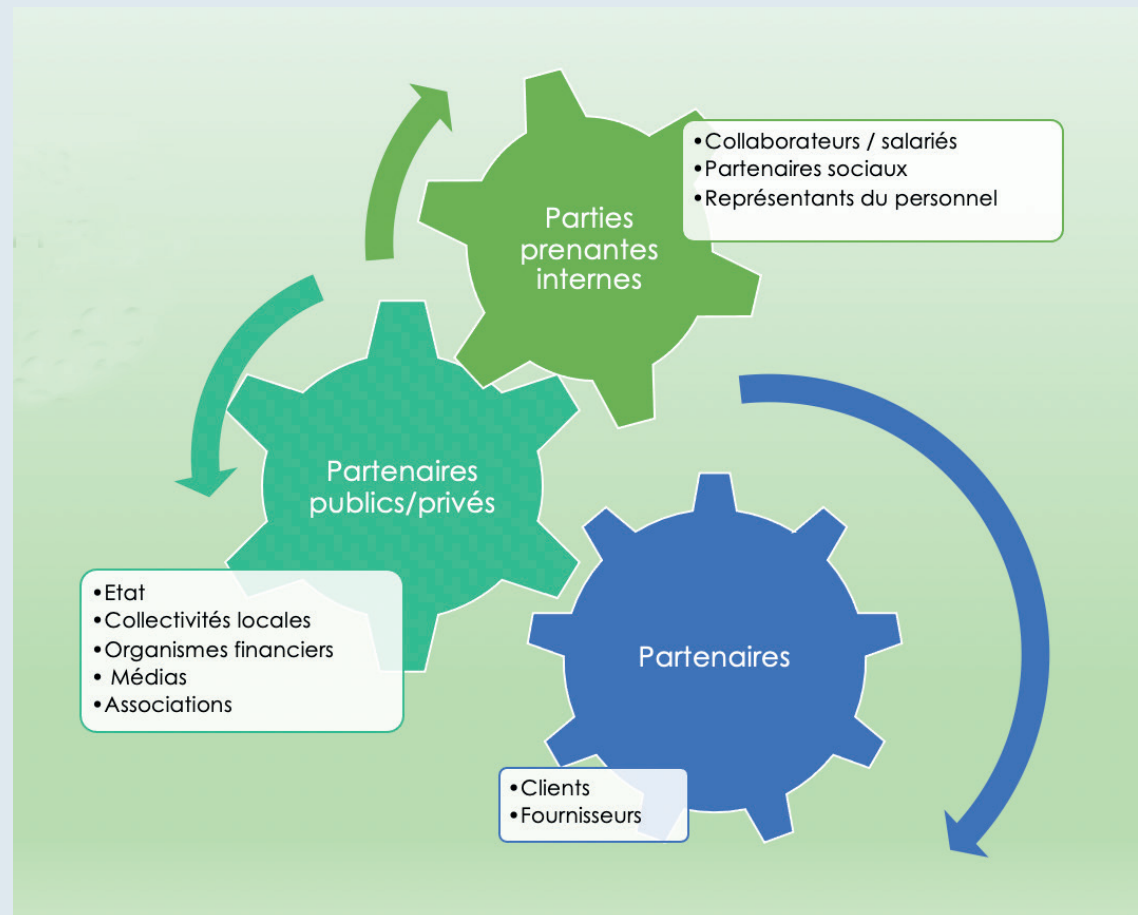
Parties prenantes internes

•Collaborateurs / salariés
•Partenaires sociaux
•Représentants du personnel

Partenaires publics/privés

•Etat
•Collectivités locales
•Organismes financiers
• Médias
•Associations

Partenaires

•Clients
•Fournisseurs